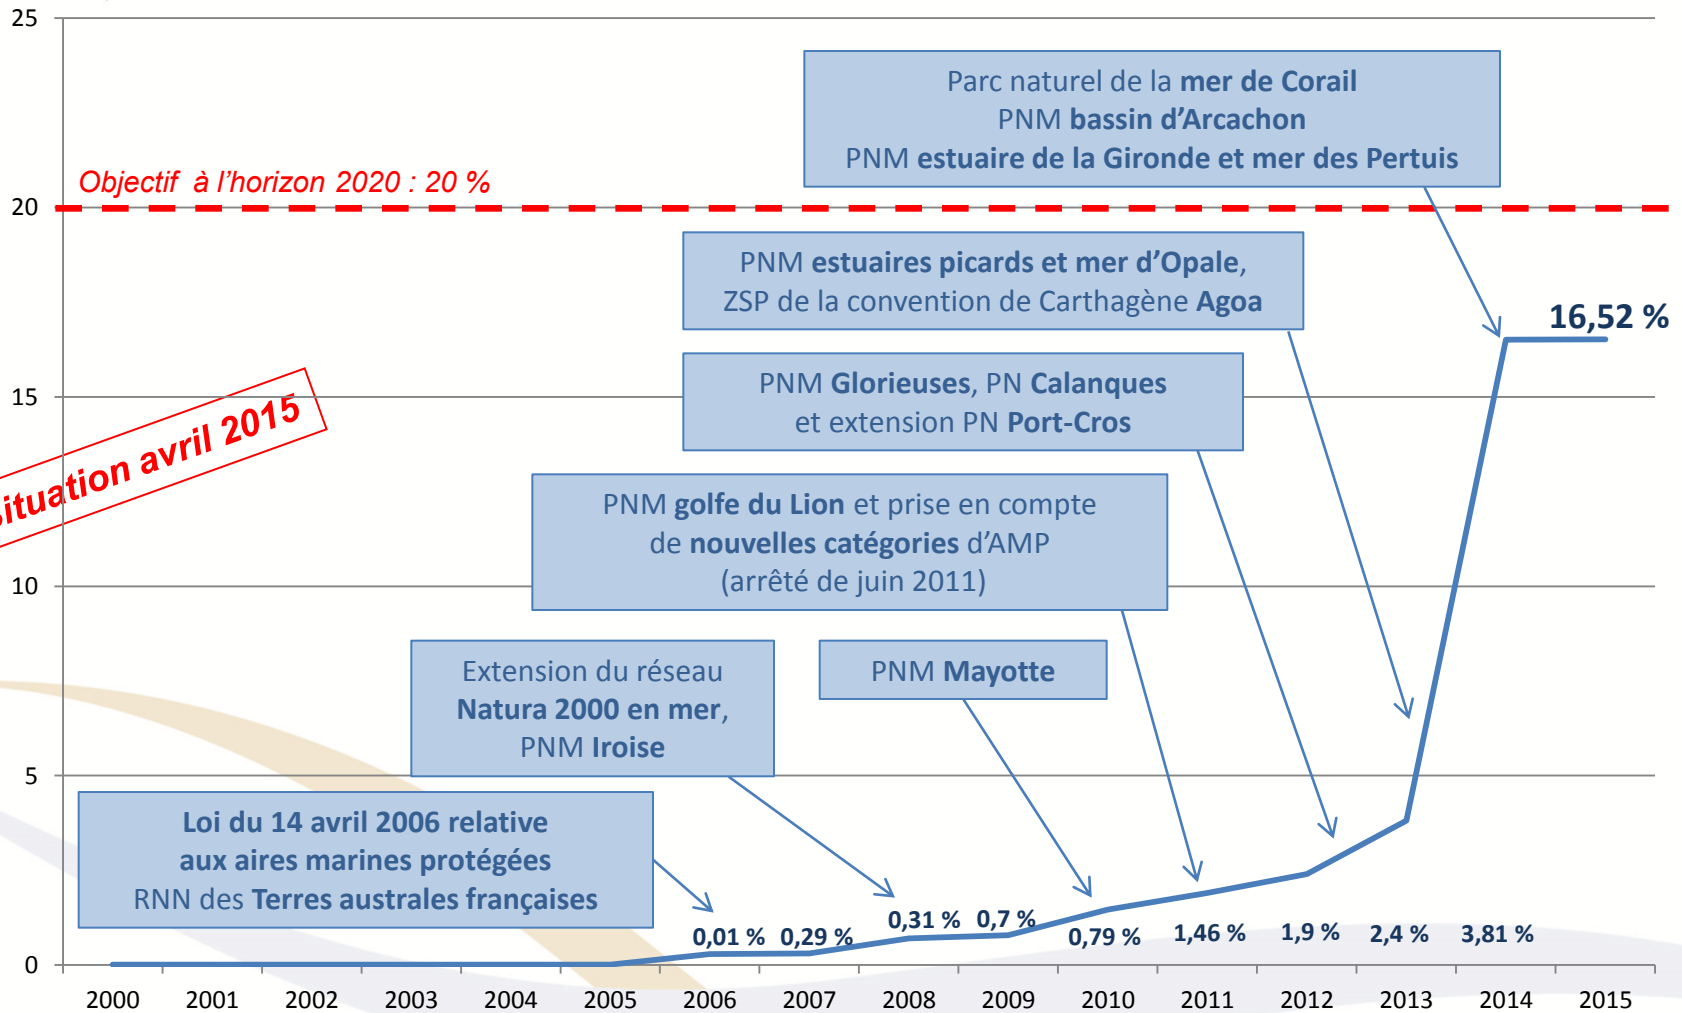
25

20

15

10

5

0

Objectif à l'horizon 2020 : 20 %

Situation avril 2015

Parc naturel de la mer de Corail
PNM bassin d'Arcachon
PNM estuaire de la Gironde et mer des Pertuis

PNM estuaires picards et mer d'Opale,
ZSP de la convention de Carthagène Agoa

16,52 %

PNM Glorieuses, PN Calanques
et extension PN Port-Cros

PNM golfe du Lion et prise en compte
de nouvelles catégories d'AMP
(arrêté de juin 2011)

Extension du réseau
Natura 2000 en mer,
PNM Iroise

PNM Mayotte

Loi du 14 avril 2006 relative
aux aires marines protégées
RNN des Terres australes françaises

0,01 % 0,29 % 0,31 % 0,7 % 0,79 % 1,46 % 1,9 % 2,4 % 3,81 %

2000 2001 2002 2003 2004 2005 2006 2007 2008 2009 2010 2011 2012 2013 2014 2015